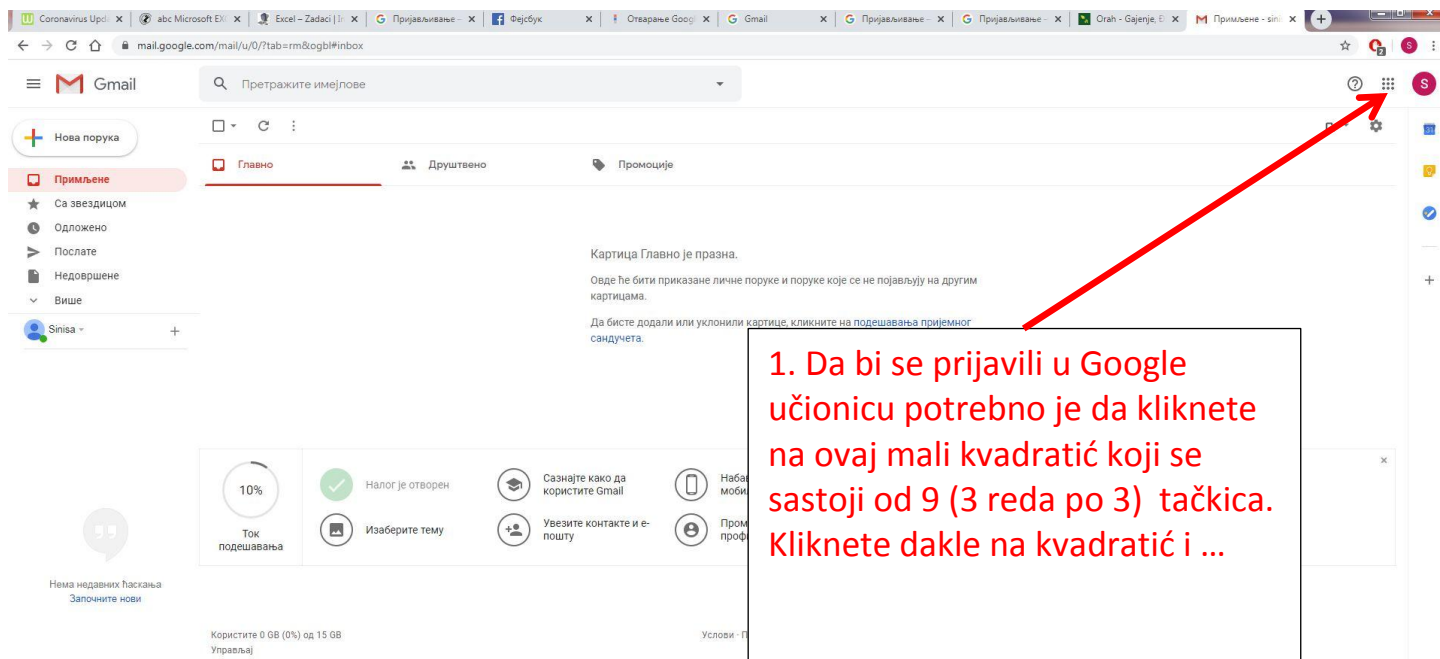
Coronavirus Upd ×
abc Microsoft EX ×
Excel – Zadaci | ×
Пријављивање – ×
Фејсбук ×
Отварање Goog ×
Gmail ×
Пријављивање – ×
Пријављивање – ×
Orah - Gajenje, E ×
Примљене - sini ×

mail.google.com/mail/u/0/?tab=rm&ogbl#inbox

Gmail
Претражите имејлове

Нова порука
Примљене
Са звездицом
Одложено
Послате
Недовршене
Више
Sinisa

Главно
Друштвено
Промоције

Картица Главно је празна.
Овде ће бити приказане личне поруке и поруке које се не појављују на другим картицама.
Да бисте додали или уклонили картице, кликните на подешавања пријемног сандучета.

1. Da bi se prijavili u Google učionicu potrebno je da kliknete na ovaj mali kvadratić koji se sastoji od 9 (3 reda po 3) tačkica. Kliknete dakle na kvadratić i …

10%
Ток подешавања
Налог је отворен
Изаберите тему
Сазнајте како да користите Gmail
Увезите контакте и е-пошту
Набав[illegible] моби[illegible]
Пром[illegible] проф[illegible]

Нема недавних ћаскања
Започните нови

Користите 0 GB (0%) од 15 GB
Управљај
Услови · П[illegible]